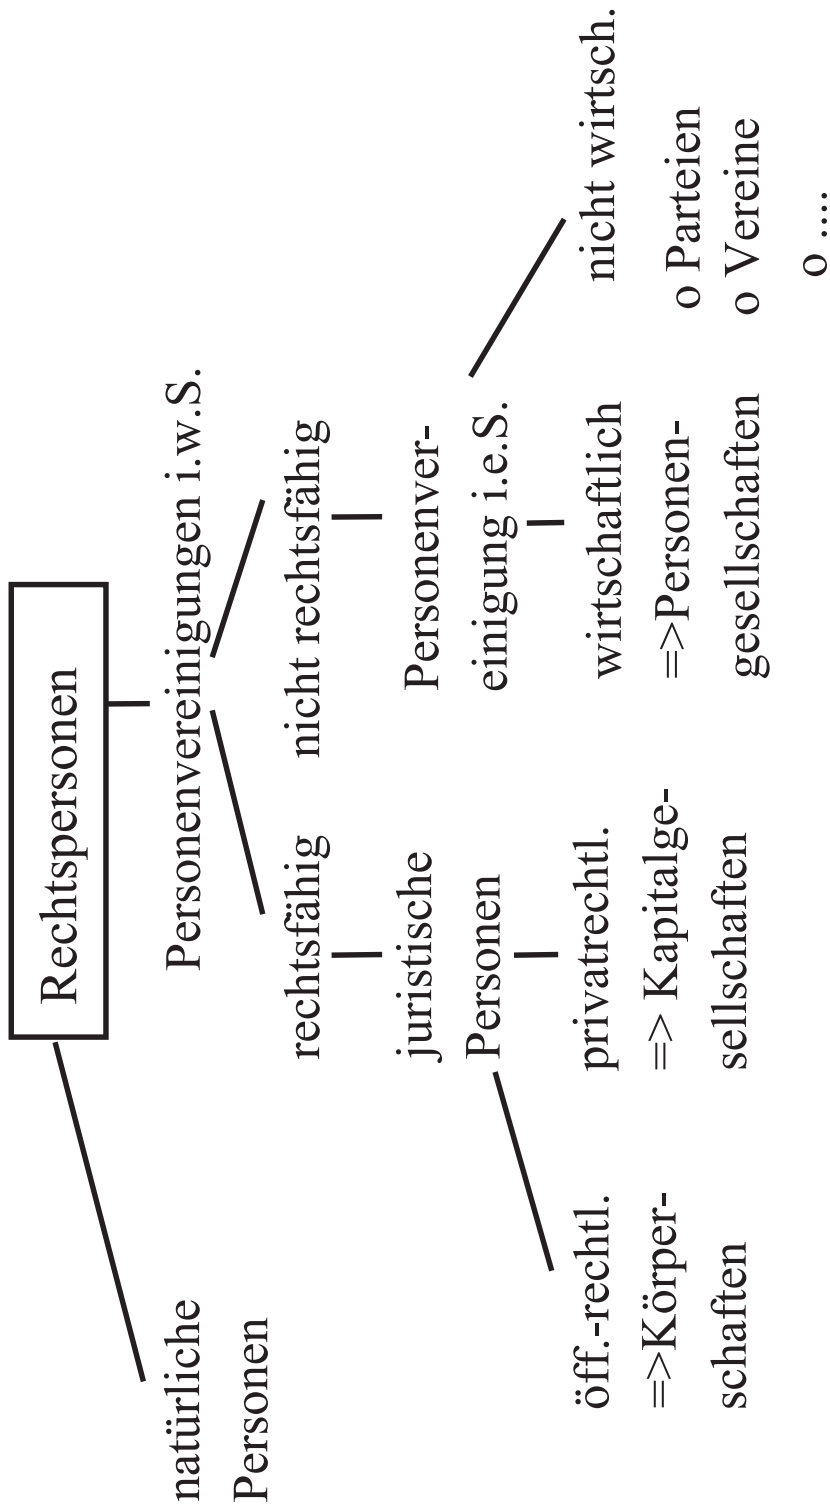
Rechtspersonen

natürliche Personen

Personenvereinigungen i.w.S.

rechtsfähig

juristische Personen

öff.-rechtl. =>Körperschaften

privatrechtl. => Kapitalgesellschaften

nicht rechtsfähig

Personenvereinigung i.e.S.

wirtschaftlich =>Personengesellschaften

nicht wirtsch.

o Parteien
o Vereine
o ....